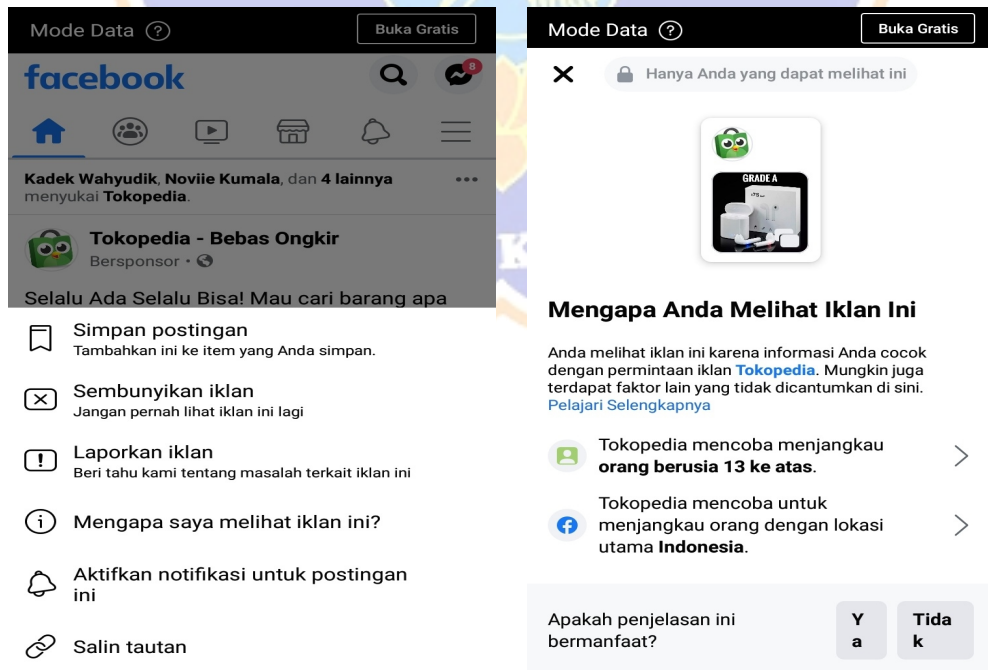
Mode Data ?

Buka Gratis

facebook

8

Kadek Wahyudik, Noviie Kumala, dan 4 lainnya menyukai Tokopedia.

Tokopedia - Bebas Ongkir
Bersponsor ·

Selalu Ada Selalu Bisa! Mau cari barang apa

Simpan postingan
Tambahkan ini ke item yang Anda simpan.

Sembunyikan iklan
Jangan pernah lihat iklan ini lagi

Laporkan iklan
Beri tahu kami tentang masalah terkait iklan ini

Mengapa saya melihat iklan ini?

Aktifkan notifikasi untuk postingan ini

Salin tautan

Mode Data ?

Buka Gratis

Hanya Anda yang dapat melihat ini

GRADE A

Mengapa Anda Melihat Iklan Ini

Anda melihat iklan ini karena informasi Anda cocok dengan permintaan iklan Tokopedia. Mungkin juga terdapat faktor lain yang tidak dicantumkan di sini. Pelajari Selengkapnya

Tokopedia mencoba menjangkau orang berusia 13 ke atas.

Tokopedia mencoba untuk menjangkau orang dengan lokasi utama Indonesia.

Apakah penjelasan ini bermanfaat?

Ya

Tidak